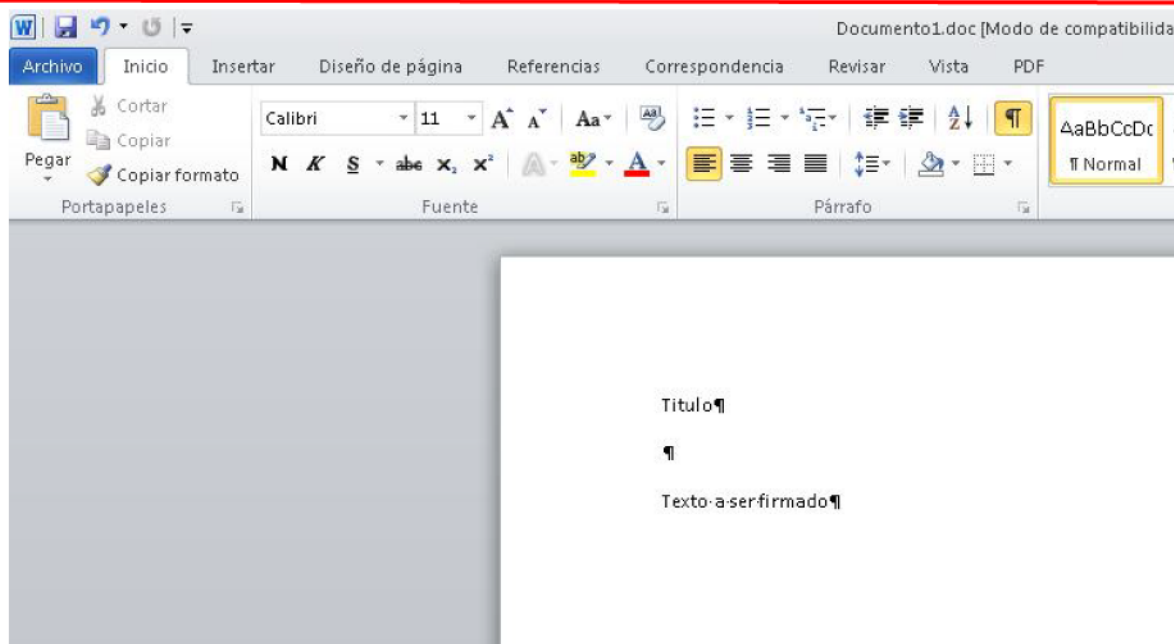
Documento1.doc [Modo de compatibilida

Archivo Inicio Insertar Diseño de página Referencias Correspondencia Revisar Vista PDF

Cortar
Copiar
Pegar
Copiar formato
Portapapeles

Calibri 11
A A Aa
N K S abe $x_2$ $x^2$
A
Fuente

Párrafo

AaBbCcDc
¶ Normal

Titulo¶

¶

Texto·a·ser·firmado¶